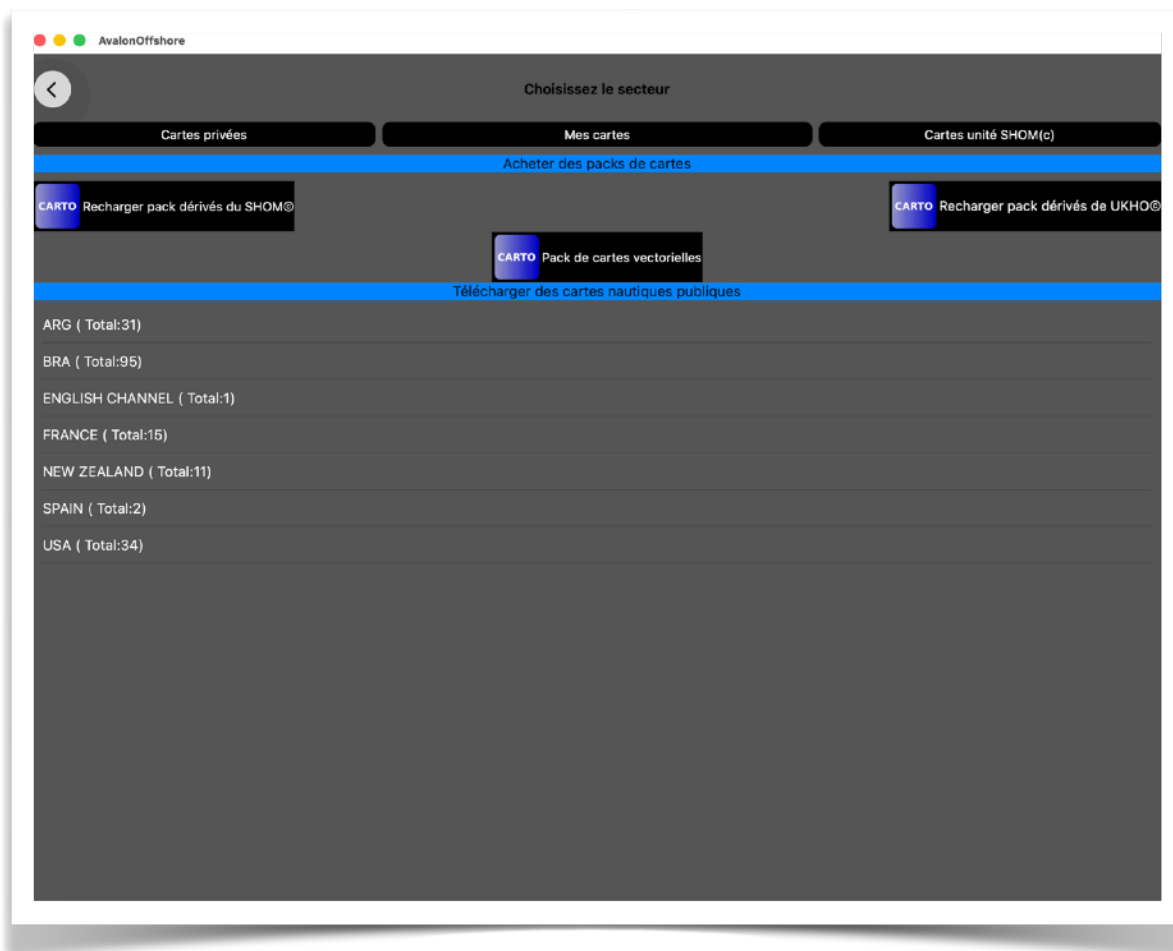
AvalonOffshore

Choisissez le secteur

Cartes privées

Mes cartes

Cartes unité SHOM(c)

Acheter des packs de cartes

CARTO Recharger pack dérivés du SHOM©

CARTO Recharger pack dérivés de UKHO©

CARTO Pack de cartes vectorielles

Télécharger des cartes nautiques publiques

ARG ( Total:31)

BRA ( Total:95)

ENGLISH CHANNEL ( Total:1)

FRANCE ( Total:15)

NEW ZEALAND ( Total:11)

SPAIN ( Total:2)

USA ( Total:34)